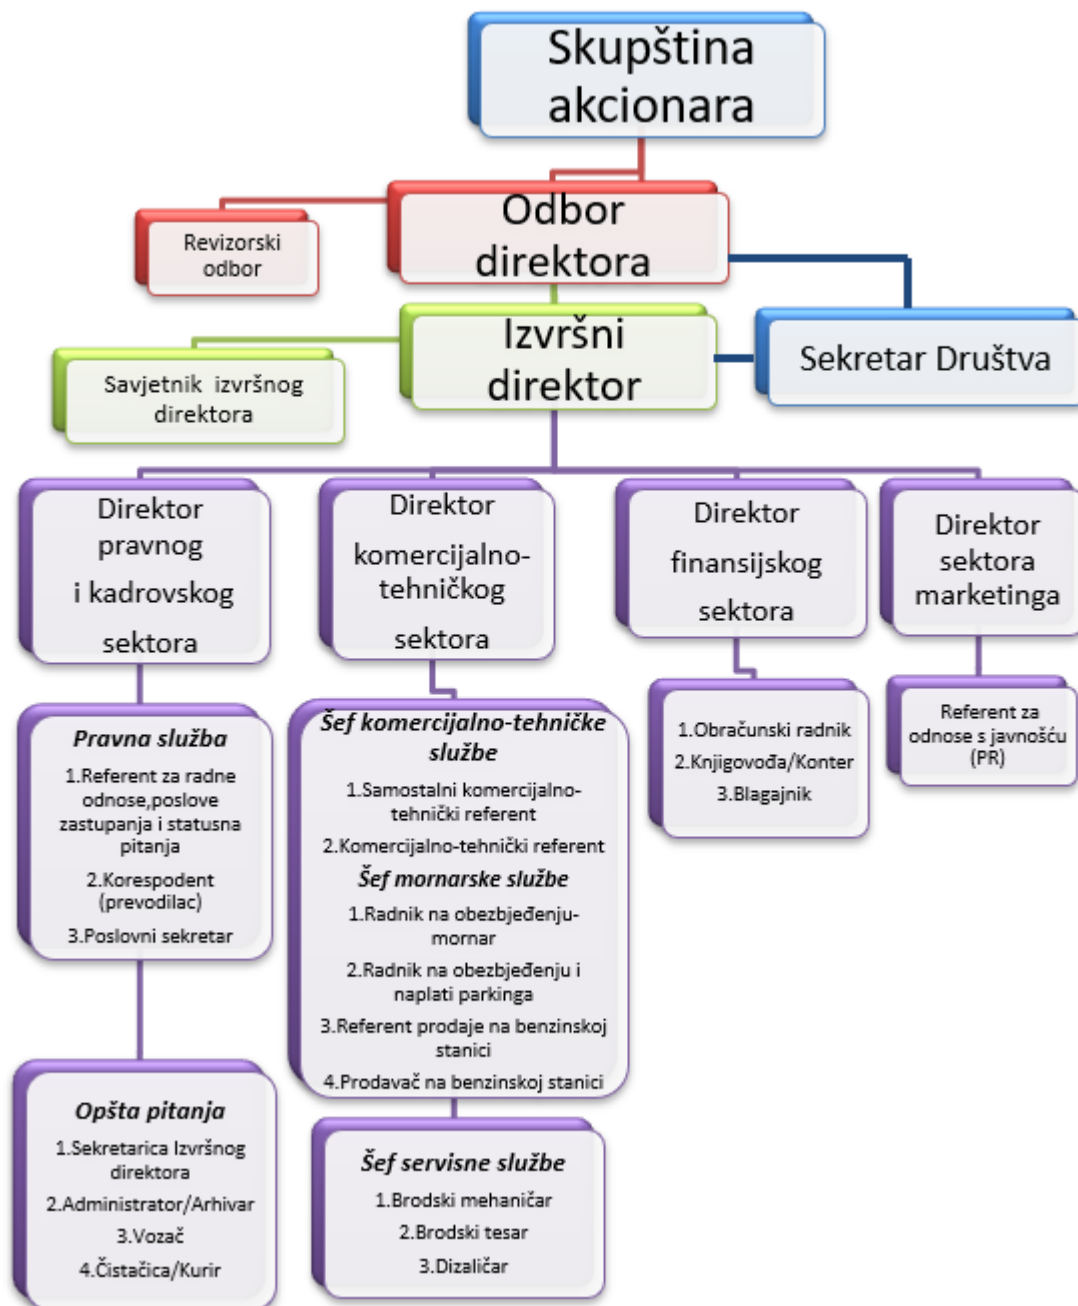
Skupština akcionara

Revizorski odbor

Odbor direktora

Savjetnik izvršnog direktora

Izvršni direktor

Sekretar Društva

Direktor pravnog i kadrovskog sektora

Direktor komercijalno-tehničkog sektora

Direktor finansijskog sektora

Direktor sektora marketinga

**Pravna služba**
1.Referent za radne odnose,poslove zastupanja i statusna pitanja
2.Korespodent (prevodilac)
3.Poslovni sekretar

**Šef komercijalno-tehničke službe**
1.Samostalni komercijalno-tehnički referent
2.Komercijalno-tehnički referent
**Šef mornarske službe**
1.Radnik na obezbjeđenju-mornar
2.Radnik na obezbjeđenju i naplati parkinga
3.Referent prodaje na benzinskoj stanici
4.Prodavač na benzinskoj stanici

1.Obračunski radnik
2.Knjigovođa/Konter
3.Blagajnik

Referent za odnose s javnošću (PR)

**Opšta pitanja**
1.Sekretarica Izvršnog direktora
2.Administrator/Arhivar
3.Vozač
4.Čistačica/Kurir

**Šef servisne službe**
1.Brodski mehaničar
2.Brodski tesar
3.Dizaličar